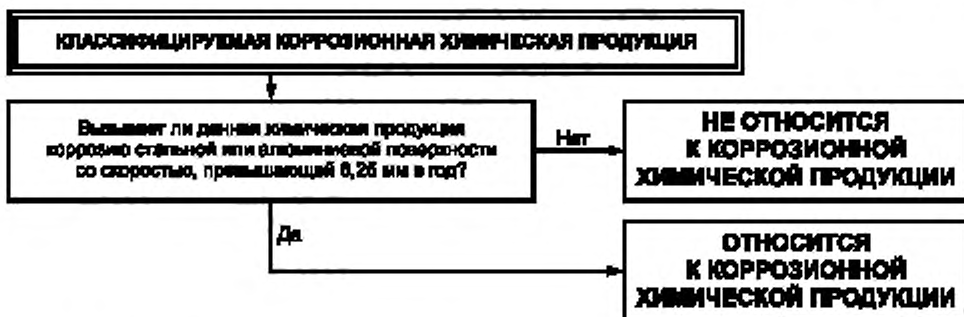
КЛАССИФИЦИРУЕМАЯ КОРРОЗИОННАЯ ХИМИЧЕСКАЯ ПРОДУКЦИЯ

Вызывает ли данная химическая продукция коррозию стальной или алюминиевой поверхности со скоростью, превышающей 6,25 мм в год?

Нет

НЕ ОТНОСИТСЯ К КОРРОЗИОННОЙ ХИМИЧЕСКОЙ ПРОДУКЦИИ

Да

ОТНОСИТСЯ К КОРРОЗИОННОЙ ХИМИЧЕСКОЙ ПРОДУКЦИИ